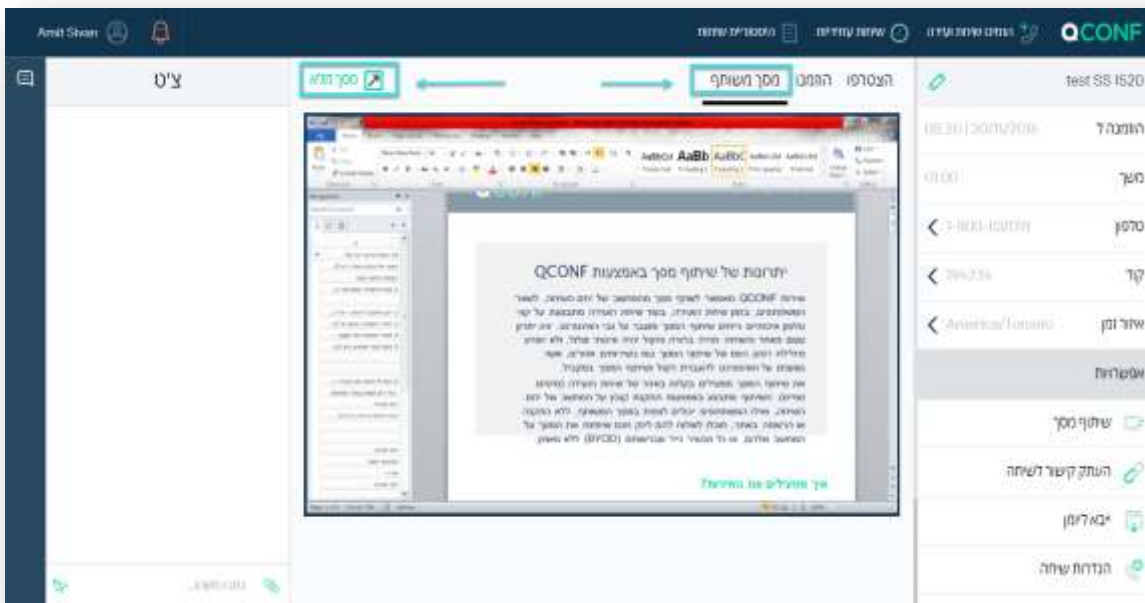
Amit Shvan

היסטוריית שיחות
שיחות עתידיות
הגדרת שיחת ועידה
QCONF

צ'ט

מסך מלא

מסך משותף
הזמנו
הצטרפו

test SS I520

הזמנה ל
08:30 | 30/11/2016

משך
01:00

טלפון
1-800-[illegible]

קוד
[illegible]

אזור זמן
America/Toronto

אפשרויות

שיתוף מסך

העתק קישור לשיחה

יבא ליומן

הגדרות שיחה

AaBbCcI AaBb AaBbC

יתרונות של שיתוף מסך באמצעות QCONF

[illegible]

איך מתקינים את השירות?

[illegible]